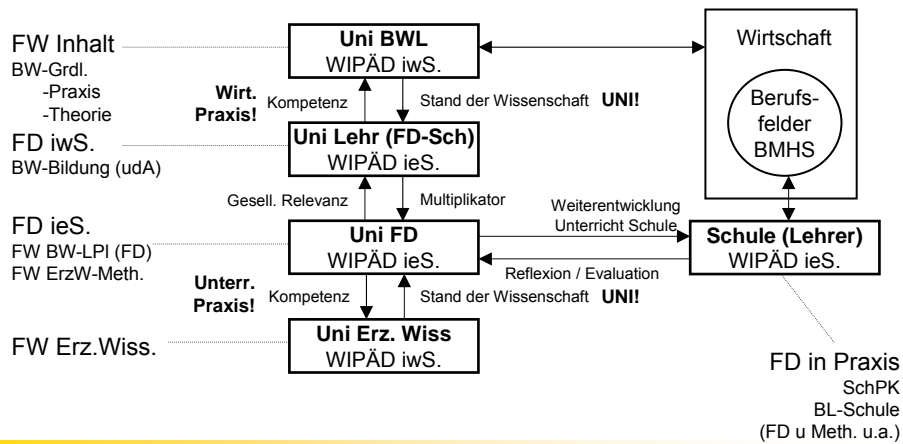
FW Inhalt
BW-Grdl.
-Praxis
-Theorie

Uni BWL
WIPÄD iwS.

Wirtschaft

Berufsfelder BMHS

Wirt. Praxis!

Kompetenz

Stand der Wissenschaft UNI!

FD iwS.
BW-Bildung (udA)

Uni Lehr (FD-Sch)
WIPÄD ieS.

Gesell. Relevanz

Multiplikator

FD ieS.
FW BW-LPl (FD)
FW ErzW-Meth.

Uni FD
WIPÄD ieS.

Weiterentwicklung Unterricht Schule

Reflexion / Evaluation

Schule (Lehrer)
WIPÄD ieS.

Unterr. Praxis!

Kompetenz

Stand der Wissenschaft UNI!

FW Erz.Wiss.

Uni Erz. Wiss
WIPÄD iwS.

FD in Praxis
SchPK
BL-Schule
(FD u Meth. u.a.)